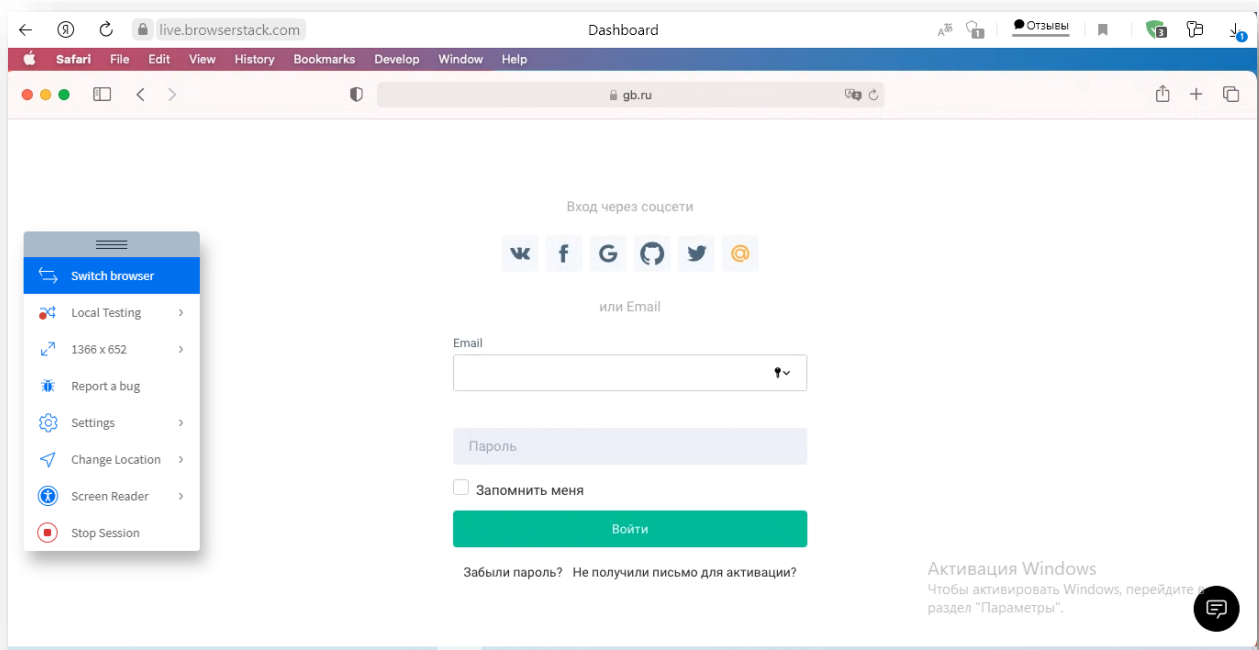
live.browserstack.com

Dashboard

Отзывы

Safari File Edit View History Bookmarks Develop Window Help

gb.ru

Switch browser

Local Testing

1366 x 652

Report a bug

Settings

Change Location

Screen Reader

Stop Session

Вход через соцсети

или Email

Email

Пароль

Запомнить меня

Войти

Забыли пароль? Не получили письмо для активации?

Активация Windows
Чтобы активировать Windows, перейдите в раздел "Параметры".